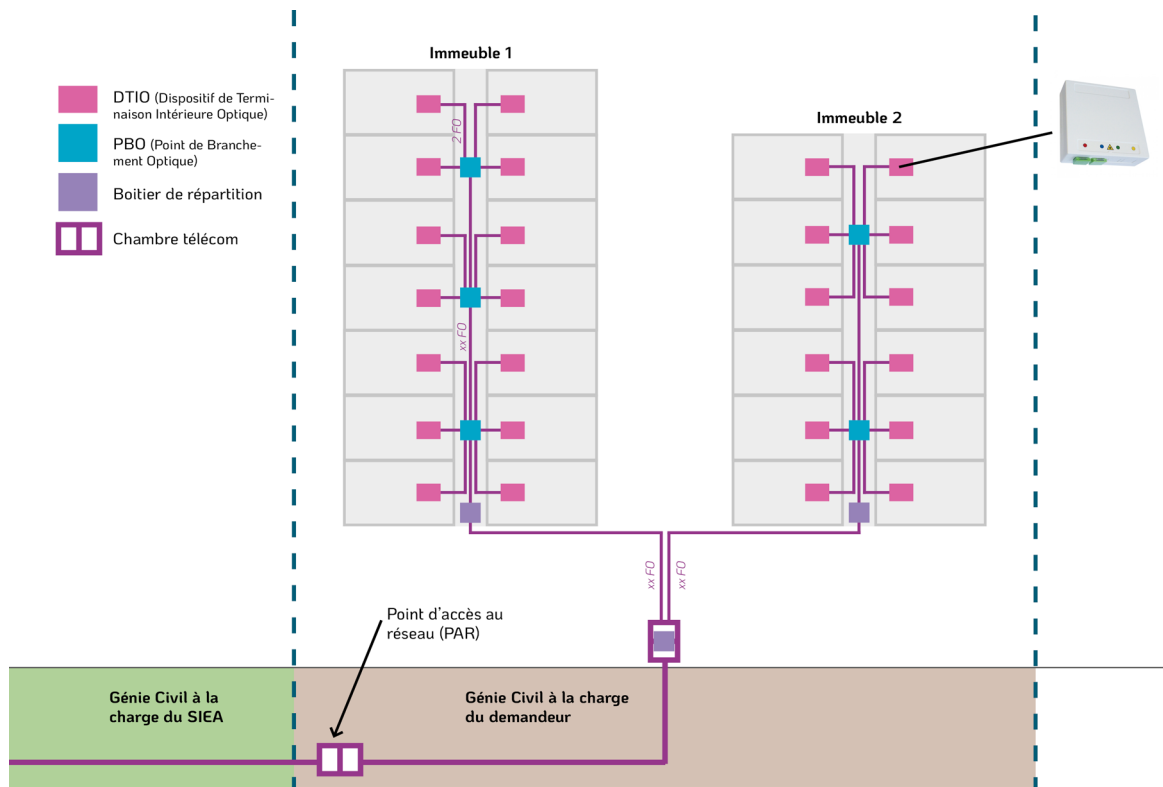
DTIO (Dispositif de Terminaison Intérieure Optique)

PBO (Point de Branchement Optique)

Boitier de répartition

Chambre télécom

Immeuble 1

2 FO

xx FO

Immeuble 2

xx FO

xx FO

Point d'accès au réseau (PAR)

Génie Civil à la charge du SIEA

Génie Civil à la charge du demandeur